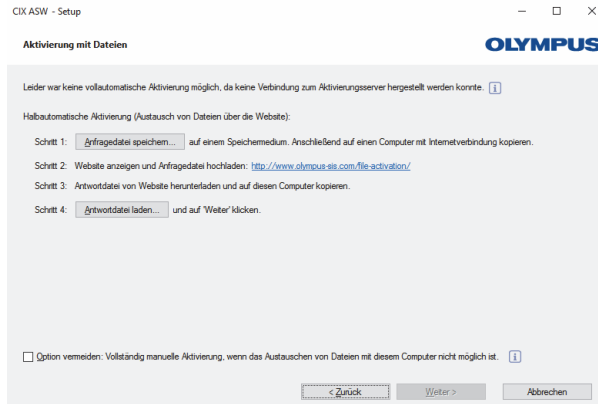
CIX ASW - Setup

Aktivierung mit Dateien

OLYMPUS

Leider war keine vollautomatische Aktivierung möglich, da keine Verbindung zum Aktivierungsserver hergestellt werden konnte. i

Halbautomatische Aktivierung (Austausch von Dateien über die Website):

Schritt 1: Anfragedatei speichern... auf einem Speichermedium. Anschließend auf einen Computer mit Internetverbindung kopieren.

Schritt 2: Website anzeigen und Anfragedatei hochladen: http://www.olympus-sis.com/file-activation/

Schritt 3: Antwortdatei von Website herunterladen und auf diesen Computer kopieren.

Schritt 4: Antwortdatei laden... und auf 'Weiter' klicken.

Option vermeiden: Vollständig manuelle Aktivierung, wenn das Austauschen von Dateien mit diesem Computer nicht möglich ist. i

< Zurück | Weiter > | Abbrechen